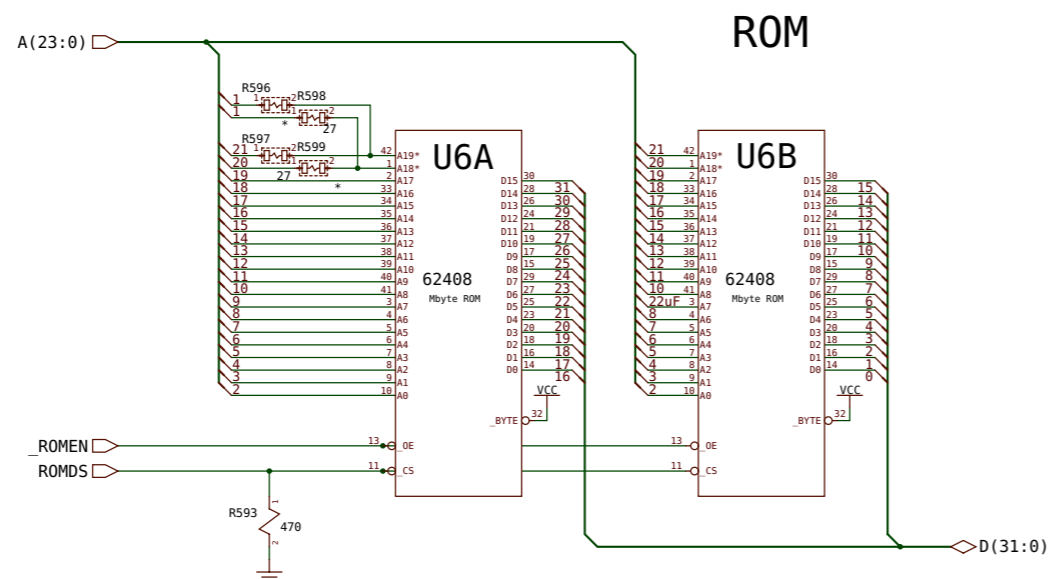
ROM

A(23:0)

R596
1 2
R598
1 2
27
*
R597
1 2
R599
1 2
27
*

1
1
21
20
19
18
17
16
15
14
13
12
11
10
9
8
7
6
5
4
3
2

42 A19*
1 A18*
2 A17
33 A16
34 A15
35 A14
36 A13
37 A12
38 A11
39 A10
40 A9
41 A8
3 A7
4 A6
5 A5
6 A4
7 A3
8 A2
9 A1
10 A0

U6A
62408
Mbyte ROM

D15 30
D14 28
D13 26
D12 24
D11 21
D10 19
D9 17
D8 15
D7 29
D6 27
D5 25
D4 23
D3 20
D2 18
D1 16
D0 14

31
30
29
28
27
26
25
24
23
22
21
20
19
18
17
16

VCC
_BYTE 32

_ROMEN
ROMDS
13 _OE
11 _CS

R593
1
470
2

21
20
19
18
17
16
15
14
13
12
11
10
22uF
8
7
6
5
4
3
2

42 A19*
1 A18*
2 A17
33 A16
34 A15
35 A14
36 A13
37 A12
38 A11
39 A10
40 A9
41 A8
3 A7
4 A6
5 A5
6 A4
7 A3
8 A2
9 A1
10 A0

U6B
62408
Mbyte ROM

D15 30
D14 28
D13 26
D12 24
D11 21
D10 19
D9 17
D8 15
D7 29
D6 27
D5 25
D4 23
D3 20
D2 18
D1 16
D0 14

15
14
13
12
11
10
9
8
7
6
5
4
3
2
1
0

VCC
_BYTE 32

13 _OE
11 _CS

D(31:0)